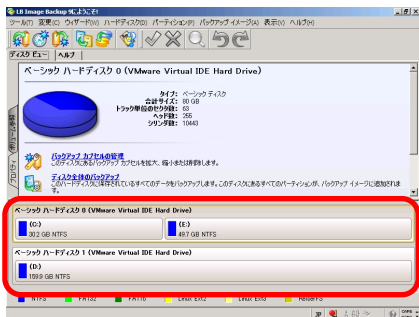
LB Image Backup 9にようこそ!
ツール(T) 変更(C) ウィザード(W) ハードディスク(D) パーティション(P) バックアップイメージ(B) 表示(V) ヘルプ(H)
ディスク ビュー ヘルプ

ベーシック ハードディスク 0 (VMware Virtual IDE Hard Drive)

タイプ: ベーシック ディスク
合計サイズ: 80 GB
トラック単位のセクタ数: 63
ヘッド数: 255
シリンダ数: 10443

バックアップ カプセルの管理
このディスクにあるバックアップ カプセルを拡大、縮小または削除します。

ディスク全体のバックアップ
このハードディスクに保存されているすべてのデータをバックアップします。このディスクにあるすべてのパーティションが、バックアップ イメージに追加されます。

ベーシック ハードディスク 0 (VMware Virtual IDE Hard Drive)
(C:)
30.2 GB NTFS
(E:)
49.7 GB NTFS

ベーシック ハードディスク 1 (VMware Virtual IDE Hard Drive)
(D:)
159.9 GB NTFS

NTFS FAT32 FAT16 Linux Ext2 Linux Ext3 ReiserFS